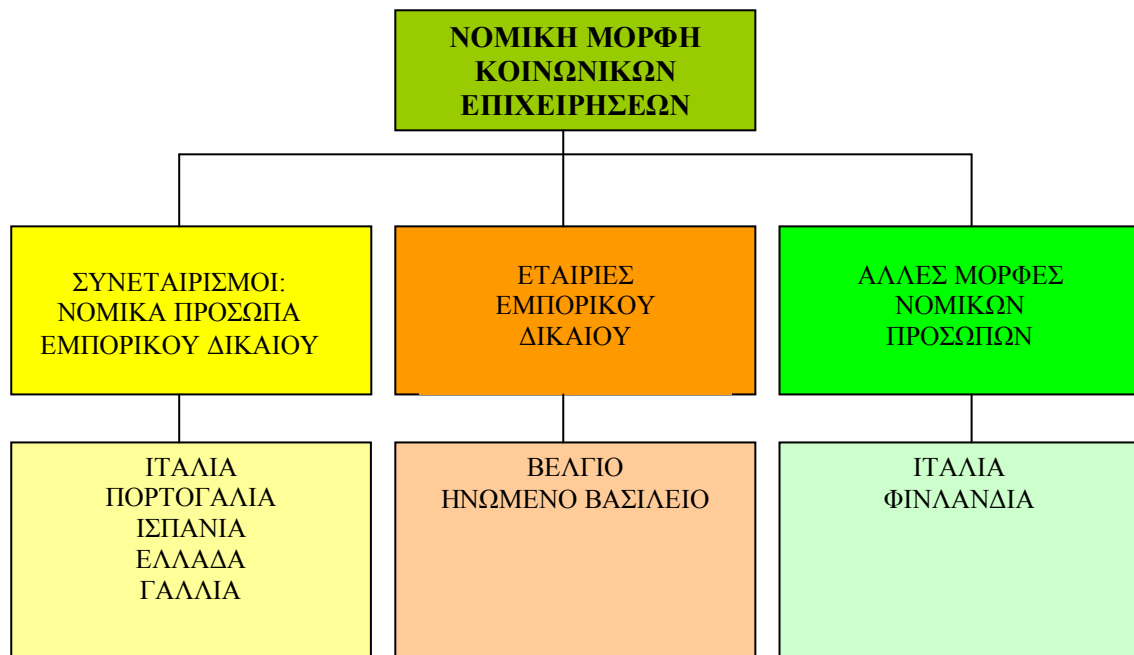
ΝΟΜΙΚΗ ΜΟΡΦΗ ΚΟΙΝΩΝΙΚΩΝ ΕΠΙΧΕΙΡΗΣΕΩΝ

ΣΥΝΕΤΑΙΡΙΣΜΟΙ: ΝΟΜΙΚΑ ΠΡΟΣΩΠΑ ΕΜΠΟΡΙΚΟΥ ΔΙΚΑΙΟΥ

ΕΤΑΙΡΙΕΣ ΕΜΠΟΡΙΚΟΥ ΔΙΚΑΙΟΥ

ΑΛΛΕΣ ΜΟΡΦΕΣ ΝΟΜΙΚΩΝ ΠΡΟΣΩΠΩΝ

ΙΤΑΛΙΑ
ΠΟΡΤΟΓΑΛΙΑ
ΙΣΠΑΝΙΑ
ΕΛΛΑΔΑ
ΓΑΛΛΙΑ

ΒΕΛΓΙΟ
ΗΝΩΜΕΝΟ ΒΑΣΙΛΕΙΟ

ΙΤΑΛΙΑ
ΦΙΝΛΑΝΔΙΑ